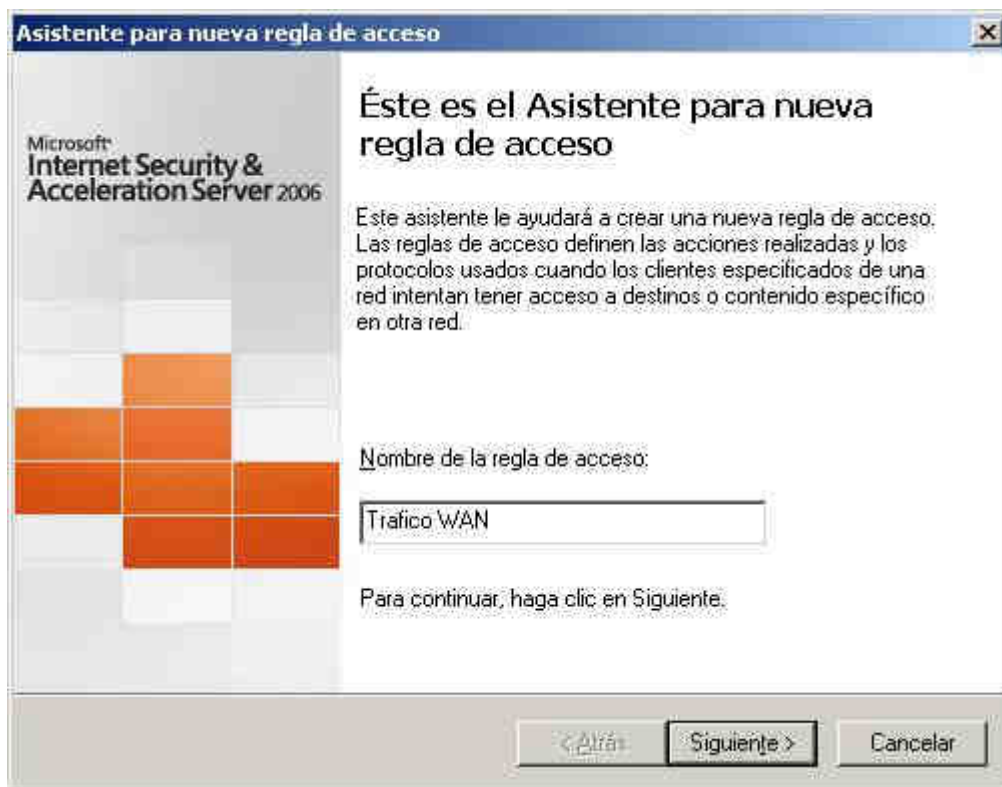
Asistente para nueva regla de acceso

×

Microsoft
Internet Security & Acceleration Server 2006

Éste es el Asistente para nueva regla de acceso

Este asistente le ayudará a crear una nueva regla de acceso. Las reglas de acceso definen las acciones realizadas y los protocolos usados cuando los clientes especificados de una red intentan tener acceso a destinos o contenido específico en otra red.

Nombre de la regla de acceso:

Trafico WAN

Para continuar, haga clic en Siguiente.

< Atrás

Siguiente >

Cancelar